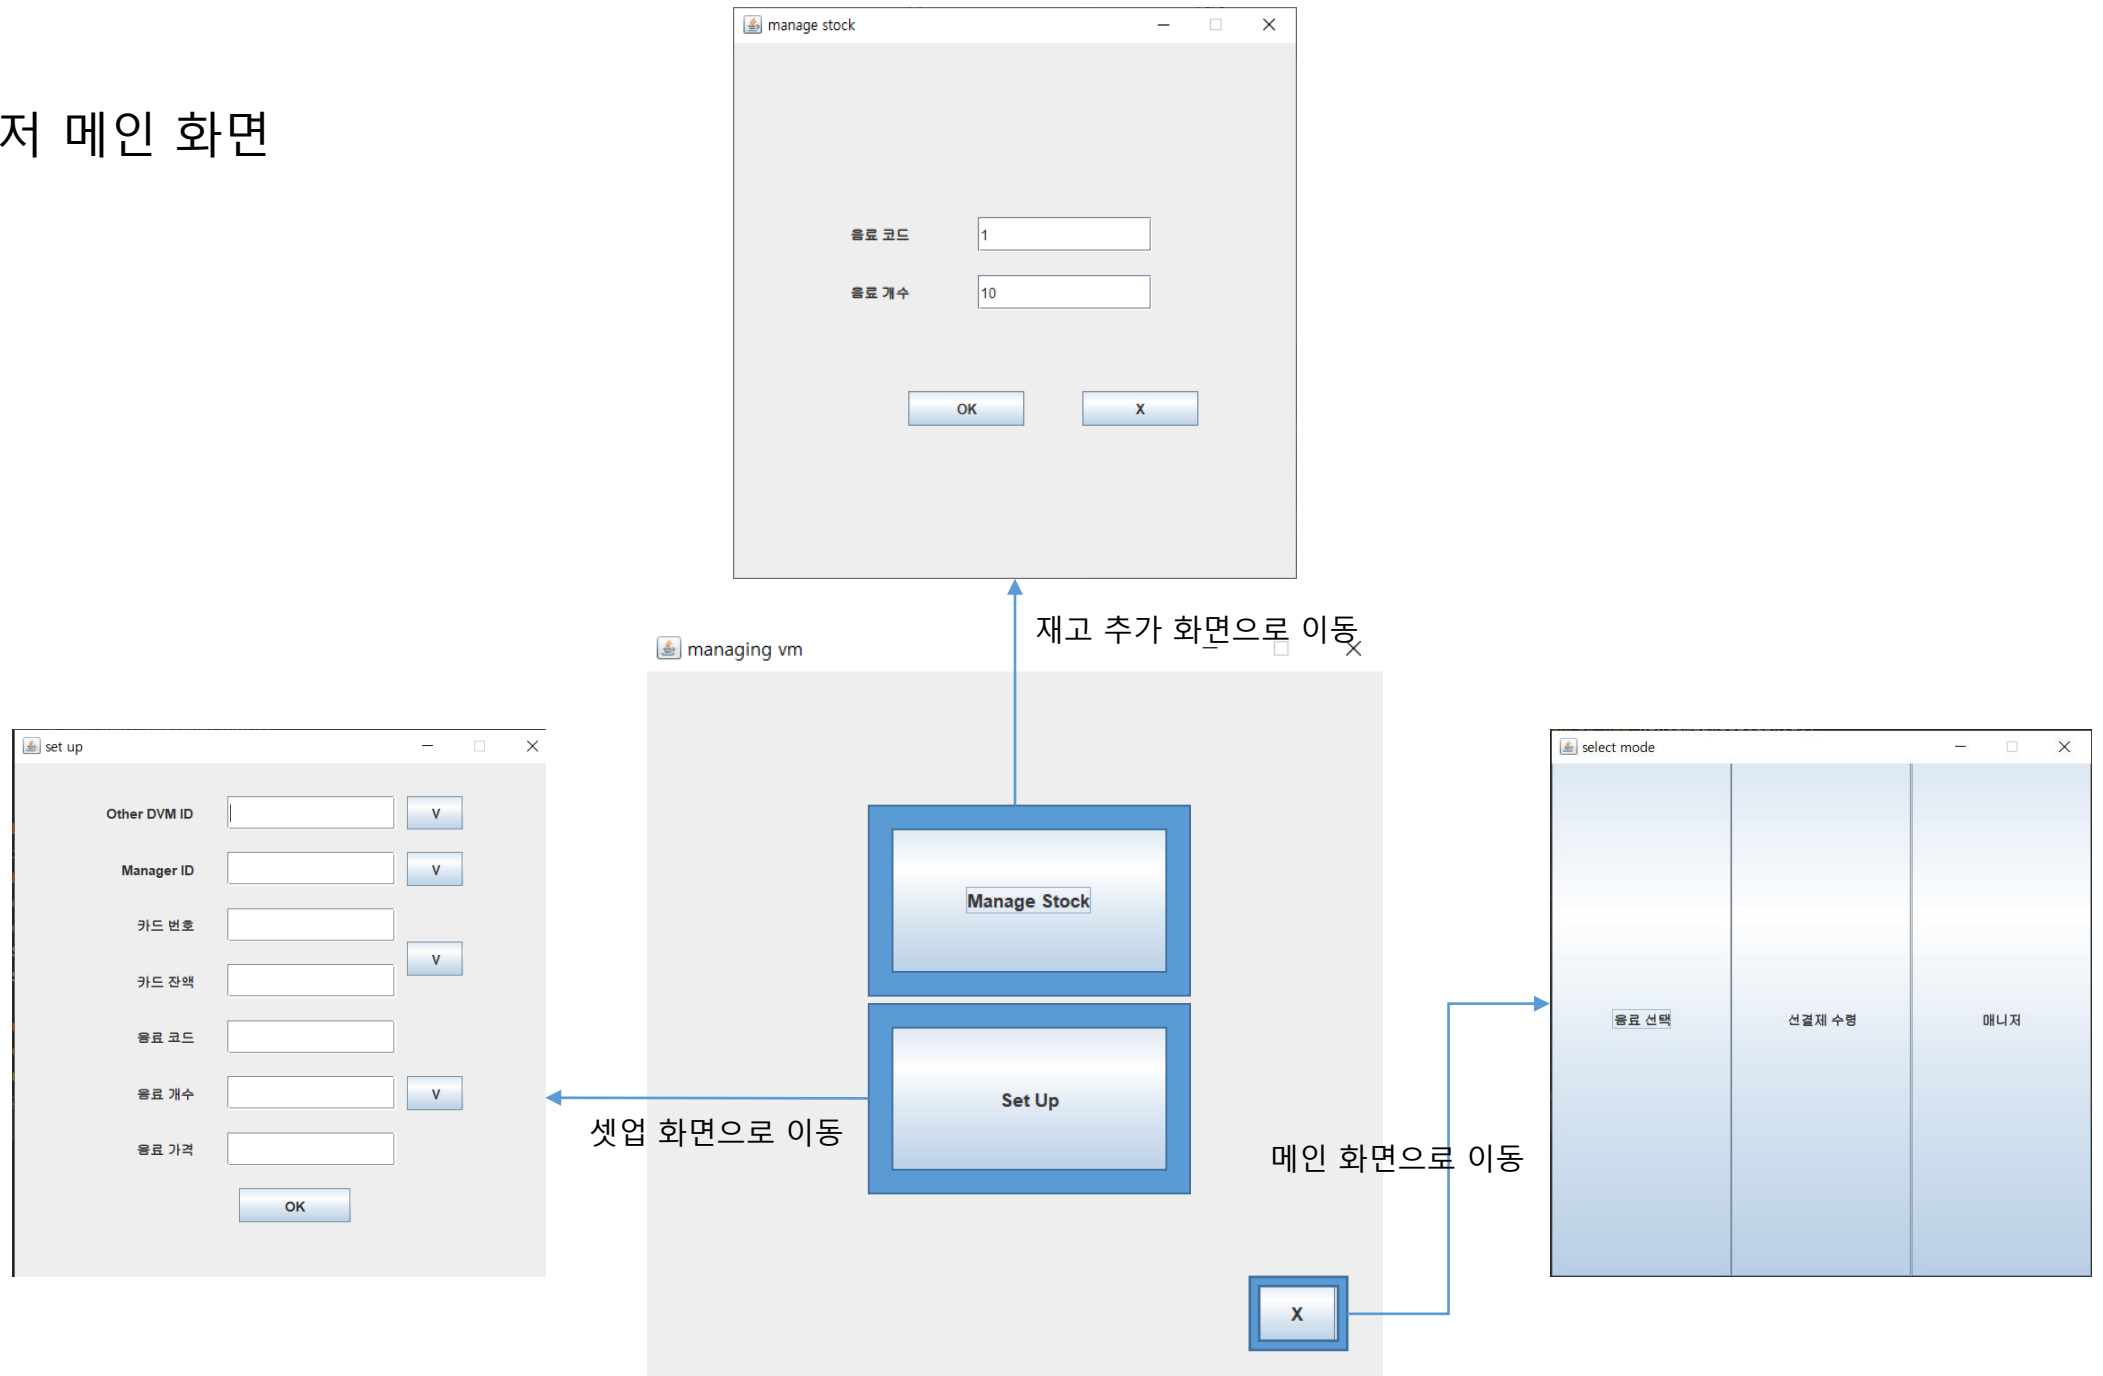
저 메인 화면

manage stock

음료 코드 1

음료 개수 10

OK

X

재고 추가 화면으로 이동

managing vm

Manage Stock

Set Up

X

set up

Other DVM ID V

Manager ID V

카드 번호

카드 잔액 V

음료 코드

음료 개수 V

음료 가격

OK

셋업 화면으로 이동

메인 화면으로 이동

select mode

음료 선택

선결제 수령

매니저